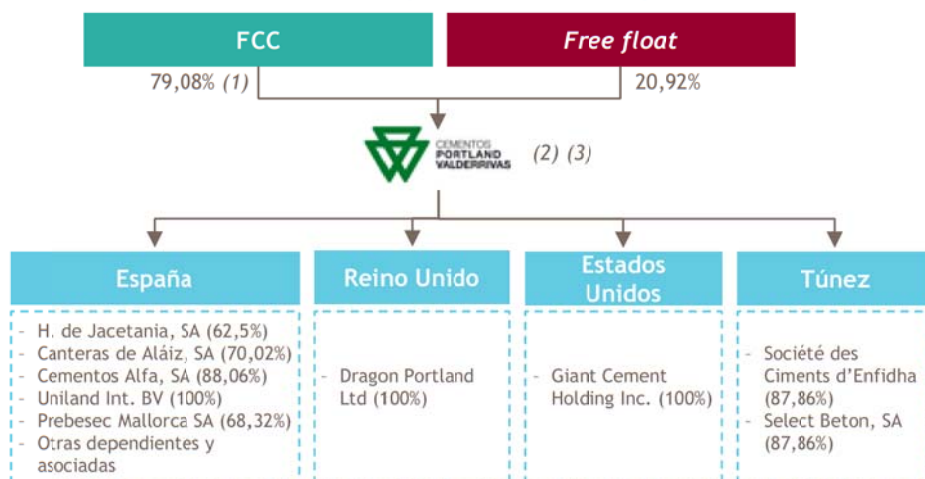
FCC

Free float

79,08% (1)

20,92%

CEMENTOS PORTLAND VALDERRIVAS (2) (3)

España

- H. de Jacetania, SA (62,5%)
- Canteras de Aláiz, SA (70,02%)
- Cementos Alfa, SA (88,06%)
- Uniland Int. BV (100%)
- Prebesec Mallorca SA (68,32%)
- Otras dependientes y asociadas

Reino Unido

- Dragon Portland Ltd (100%)

Estados Unidos

- Giant Cement Holding Inc. (100%)

Túnez

- Société des Ciments d'Enfidha (87,86%)
- Select Beton, SA (87,86%)